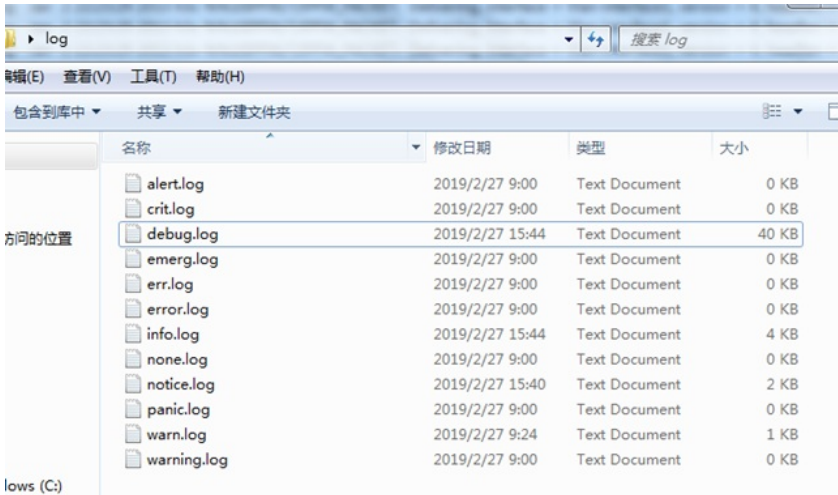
▸ log

搜索 log

编辑(E) 查看(V) 工具(T) 帮助(H)

包含到库中 ▾ 共享 ▾ 新建文件夹

访问的位置

lows (C:)

| 名称 | 修改日期 | 类型 | 大小 |
|---|---|---|---|
| alert.log | 2019/2/27 9:00 | Text Document | 0 KB |
| crit.log | 2019/2/27 9:00 | Text Document | 0 KB |
| debug.log | 2019/2/27 15:44 | Text Document | 40 KB |
| emerg.log | 2019/2/27 9:00 | Text Document | 0 KB |
| err.log | 2019/2/27 9:00 | Text Document | 0 KB |
| error.log | 2019/2/27 9:00 | Text Document | 0 KB |
| info.log | 2019/2/27 15:44 | Text Document | 4 KB |
| none.log | 2019/2/27 9:00 | Text Document | 0 KB |
| notice.log | 2019/2/27 15:40 | Text Document | 2 KB |
| panic.log | 2019/2/27 9:00 | Text Document | 0 KB |
| warn.log | 2019/2/27 9:24 | Text Document | 1 KB |
| warning.log | 2019/2/27 9:00 | Text Document | 0 KB |